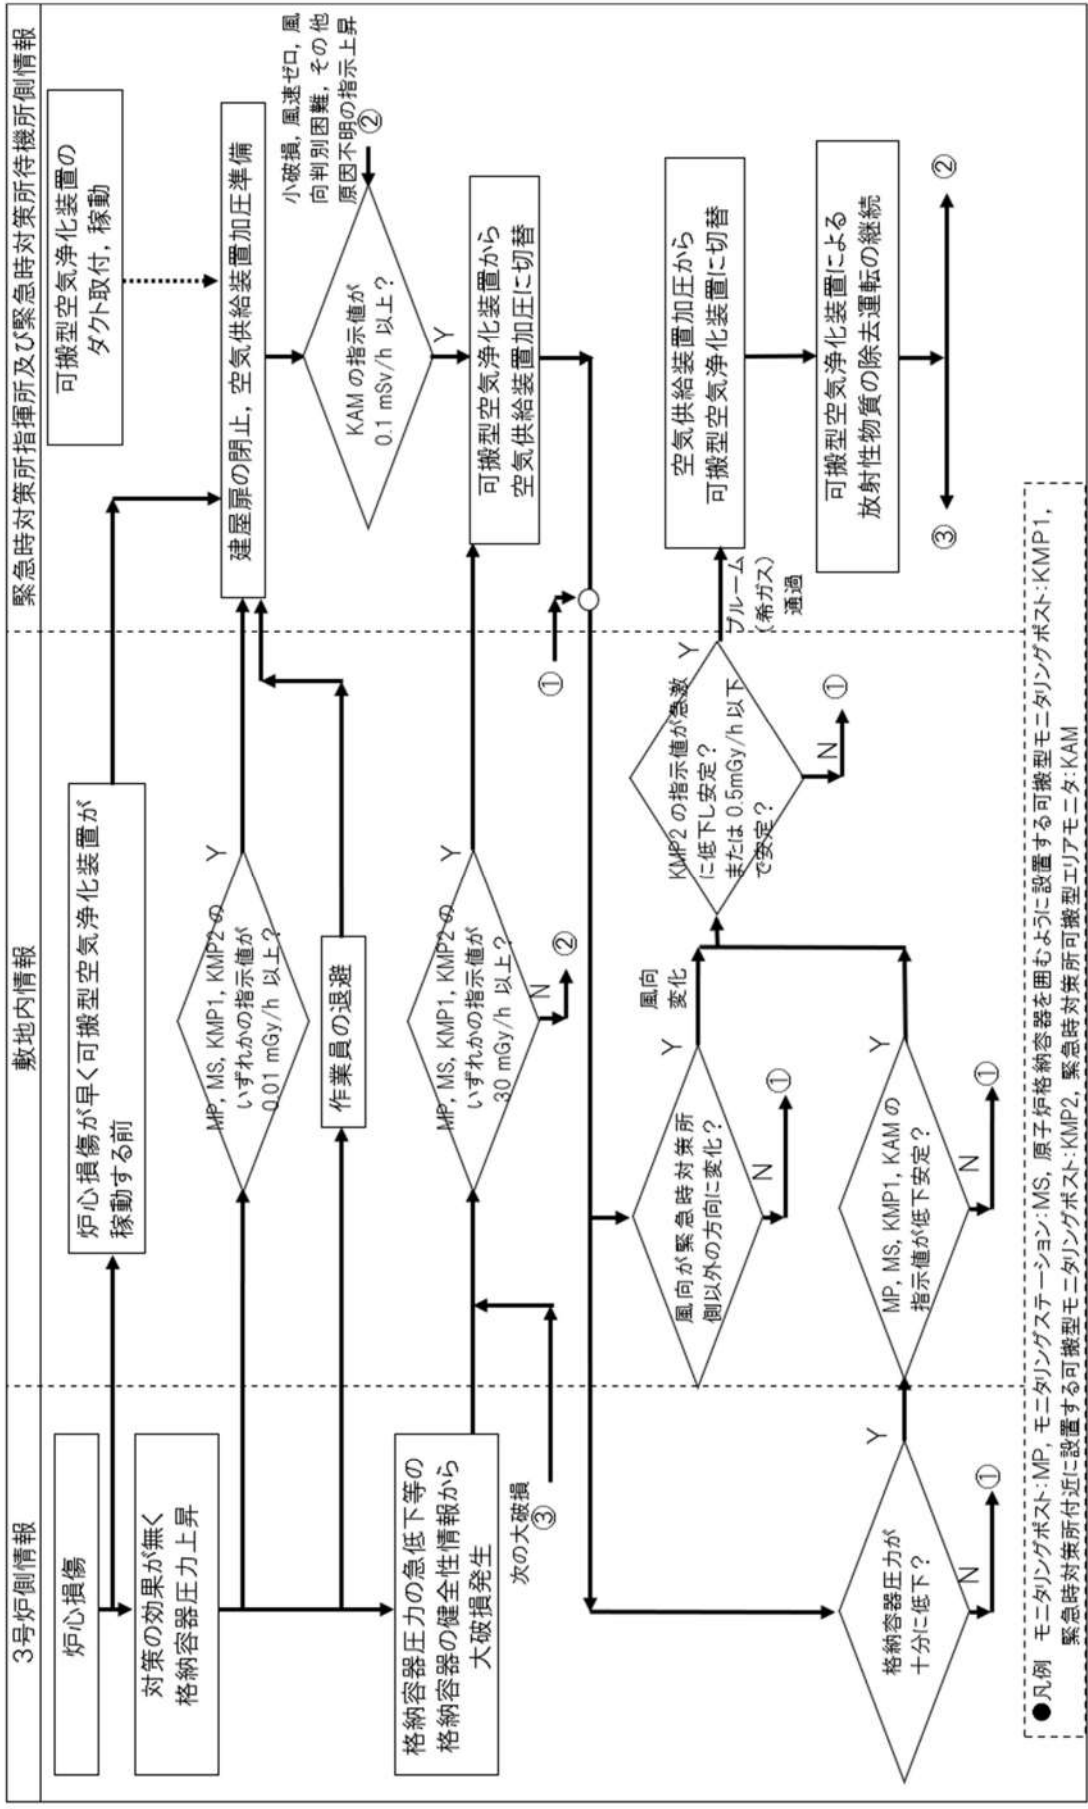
3号炉側情報

敷地内情報

緊急時対策所指揮所及び緊急時対策所待機所側情報

炉心損傷

対策の効果が無く格納容器圧力上昇

格納容器圧力の急低下等の格納容器の健全性情報から大破損発生

次の大破損 ③

炉心損傷が早く可搬型空気浄化装置が稼動する前

MP, MS, KMP1, KMP2 のいずれかの指示値が 0.01 mGy/h 以上？

Y

作業員の退避

MP, MS, KMP1, KMP2 のいずれかの指示値が 30 mGy/h 以上？

Y

N ②

①

風向が緊急時対策所側以外の方向に変化？

Y

風向変化

N ①

KMP2 の指示値が急激に低下し安定？または 0.5mGy/h 以下で安定？

Y

プルーム（希ガス）通過

N ①

MP, MS, KMP1, KAM の指示値が低下安定？

Y

N ①

格納容器圧力が十分に低下？

Y

N ①

可搬型空気浄化装置のダクト取付，稼動

建屋扉の閉止，空気供給装置加圧準備

小破損，風速ゼロ，風向判別困難，その他原因不明の指示上昇 ②

KAM の指示値が 0.1 mSv/h 以上？

Y

可搬型空気浄化装置から空気供給装置加圧に切替

空気供給装置加圧から可搬型空気浄化装置に切替

可搬型空気浄化装置による放射性物質の除去運転の継続

③

②

●凡例　モニタリングポスト:MP，モニタリングステーション:MS，原子炉格納容器を囲むように設置する可搬型モニタリングポスト:KMP1，緊急時対策所付近に設置する可搬型モニタリングポスト:KMP2，緊急時対策所可搬型エリアモニタ:KAM